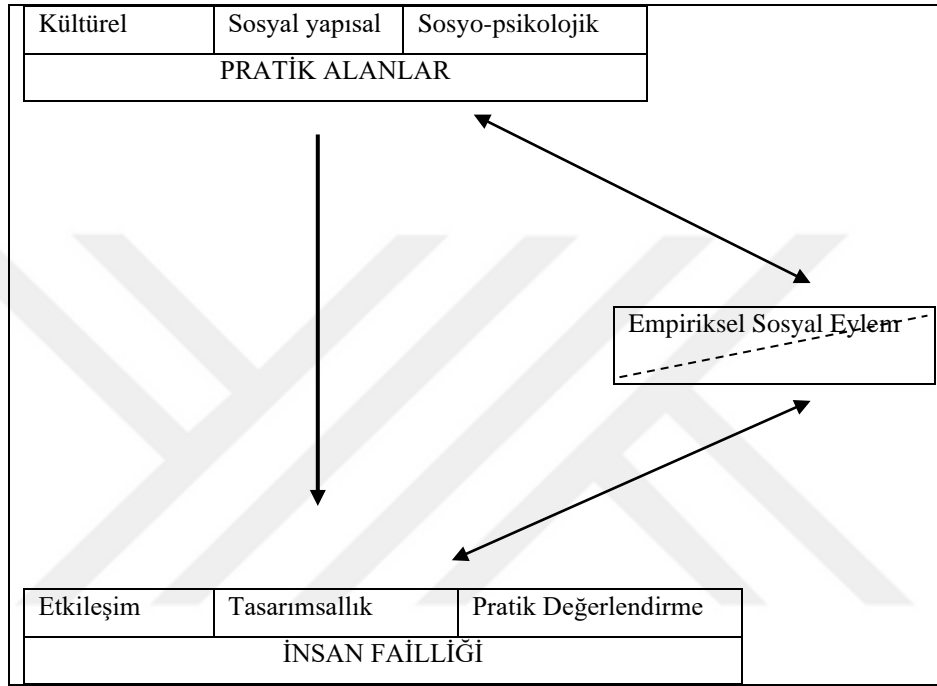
| Kültürel | Sosyal yapısal | Sosyo-psikolojik |
|---|---|---|
| PRATİK ALANLAR | | |

Empiriksel Sosyal Eylem

| Etkileşim | Tasarımsallık | Pratik Değerlendirme |
|---|---|---|
| İNSAN FAİLLİĞİ | | |